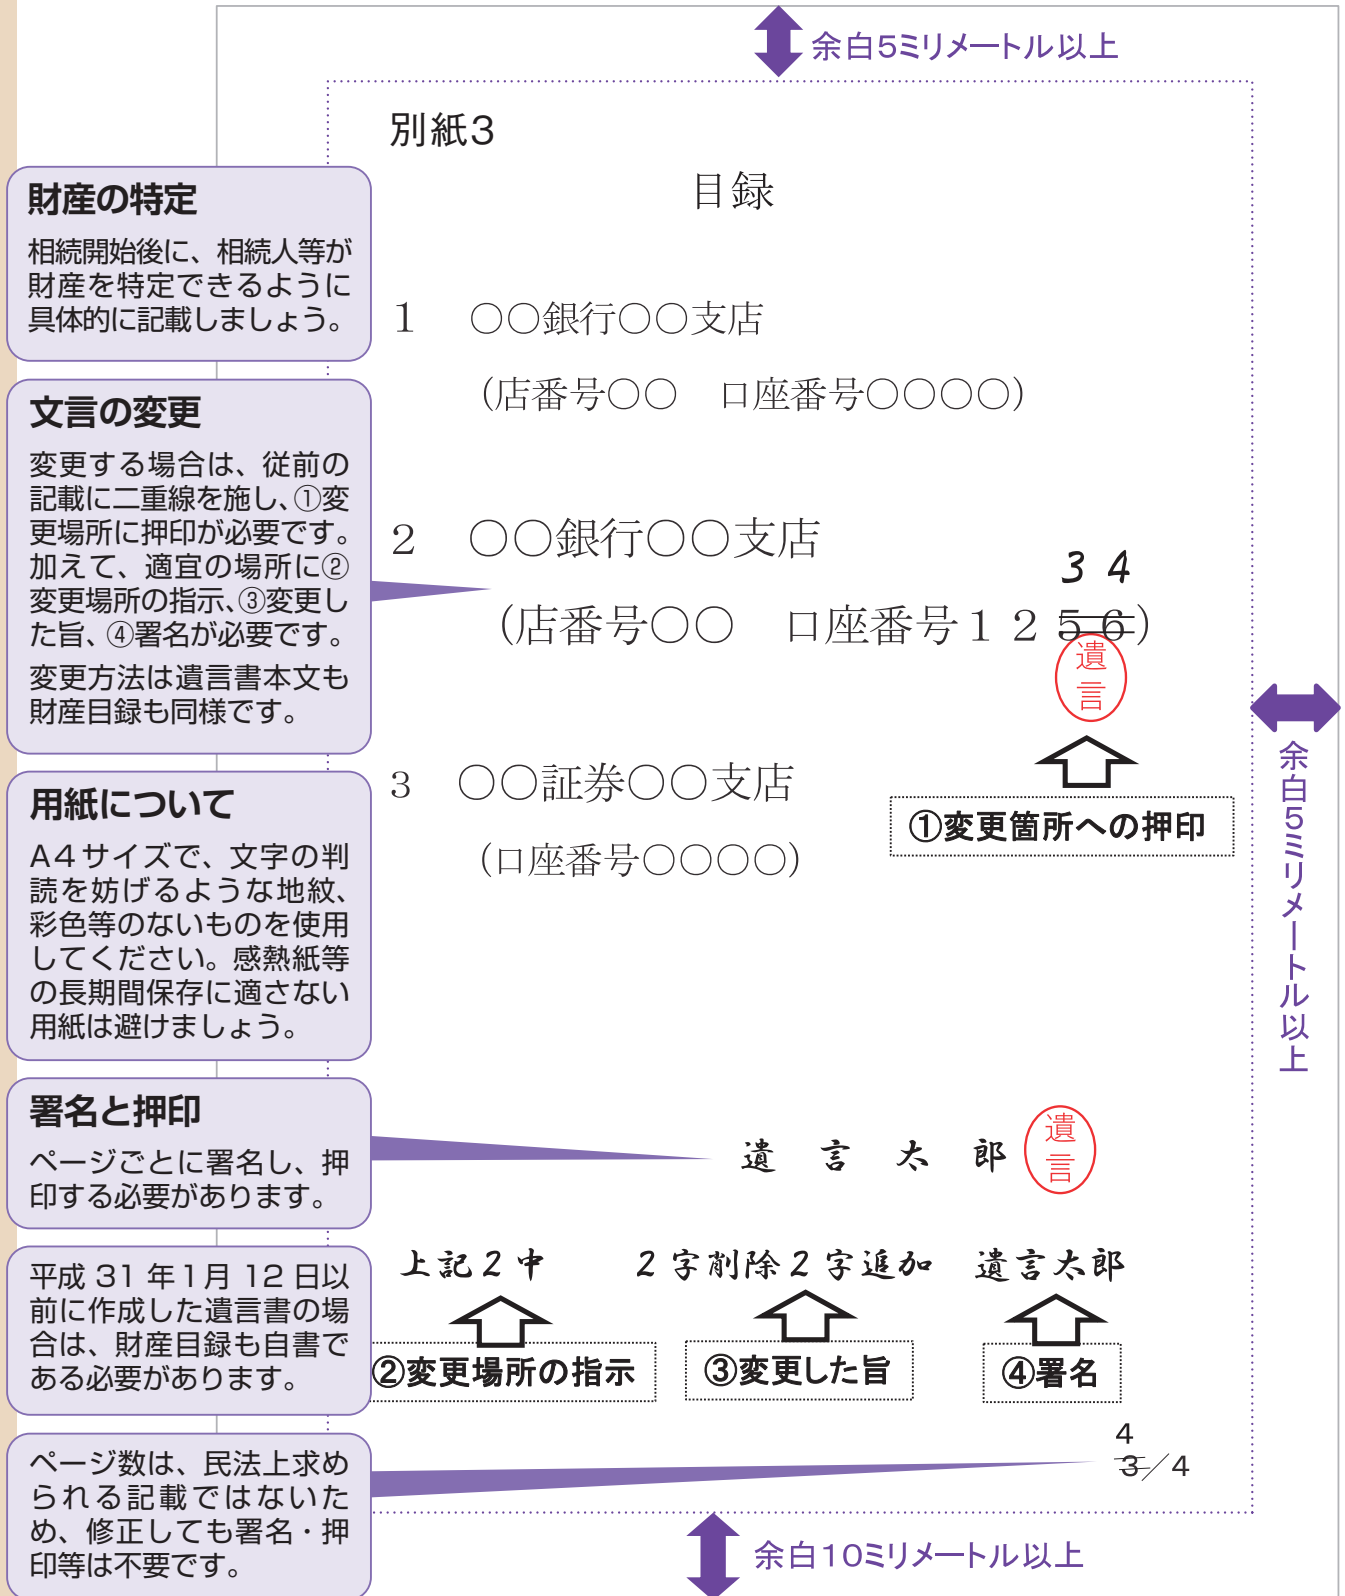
余白5ミリメートル以上

別紙3

目録

1　○○銀行○○支店

（店番号○○　口座番号○○○○）

2　○○銀行○○支店

（店番号○○　口座番号１２~~５６~~ ３４）

遺言

3　○○証券○○支店

（口座番号○○○○）

①変更箇所への押印

遺　言　太　郎　遺言

上記２中　２字削除２字追加　遺言太郎

②変更場所の指示　③変更した旨　④署名

~~3~~ 4／4

余白10ミリメートル以上

余白5ミリメートル以上

財産の特定

相続開始後に、相続人等が財産を特定できるように具体的に記載しましょう。

文言の変更

変更する場合は、従前の記載に二重線を施し、①変更場所に押印が必要です。加えて、適宜の場所に②変更場所の指示、③変更した旨、④署名が必要です。

変更方法は遺言書本文も財産目録も同様です。

用紙について

A4サイズで、文字の判読を妨げるような地紋、彩色等のないものを使用してください。感熱紙等の長期間保存に適さない用紙は避けましょう。

署名と押印

ページごとに署名し、押印する必要があります。

平成31年1月12日以前に作成した遺言書の場合は、財産目録も自書である必要があります。

ページ数は、民法上求められる記載ではないため、修正しても署名・押印等は不要です。